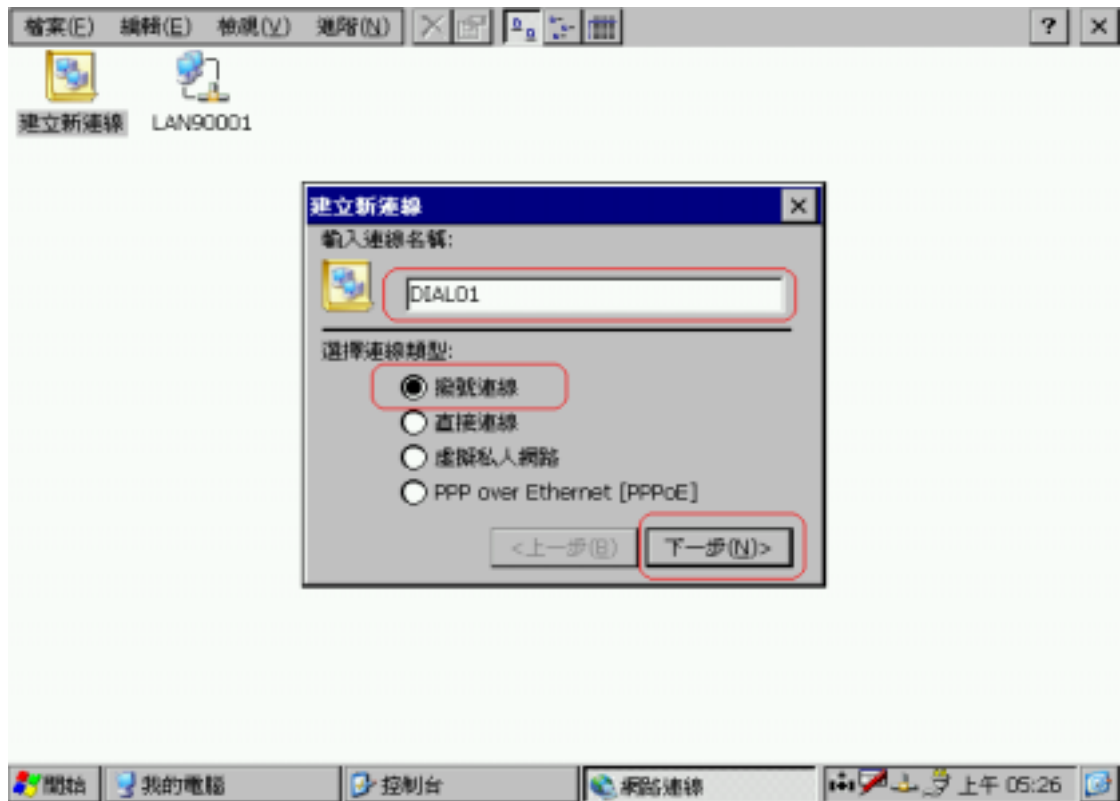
檔案(E) 編輯(E) 檢視(V) 進階(N) ? ×

建立新連線 LAN90001

建立新連線 ×

輸入連線名稱:

DIAL01

選擇連線類型:

撥號連線

直接連線

虛擬私人網路

PPP over Ethernet [PPPoE]

<上一步(B) 下一步(N)>

開始 我的電腦 控制台 網路連線 上午 05:26